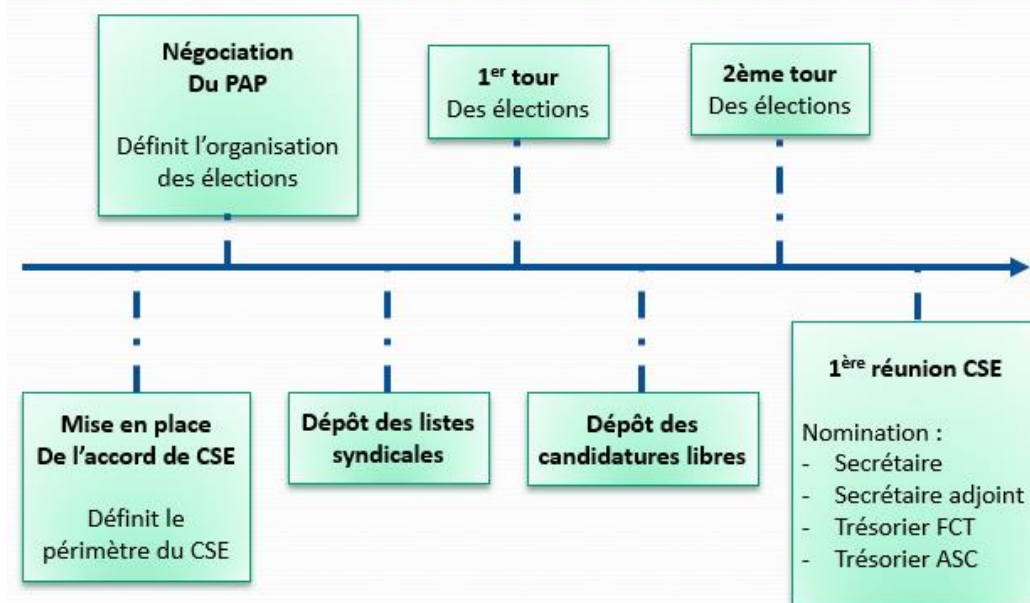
**Négociation Du PAP**

Définit l'organisation des élections

**1<sup>er</sup> tour**
Des élections

**2ème tour**
Des élections

**Mise en place De l'accord de CSE**

Définit le périmètre du CSE

**Dépôt des listes syndicales**

**Dépôt des candidatures libres**

**1<sup>ère</sup> réunion CSE**

Nomination :
- Secrétaire
- Secrétaire adjoint
- Trésorier FCT
- Trésorier ASC